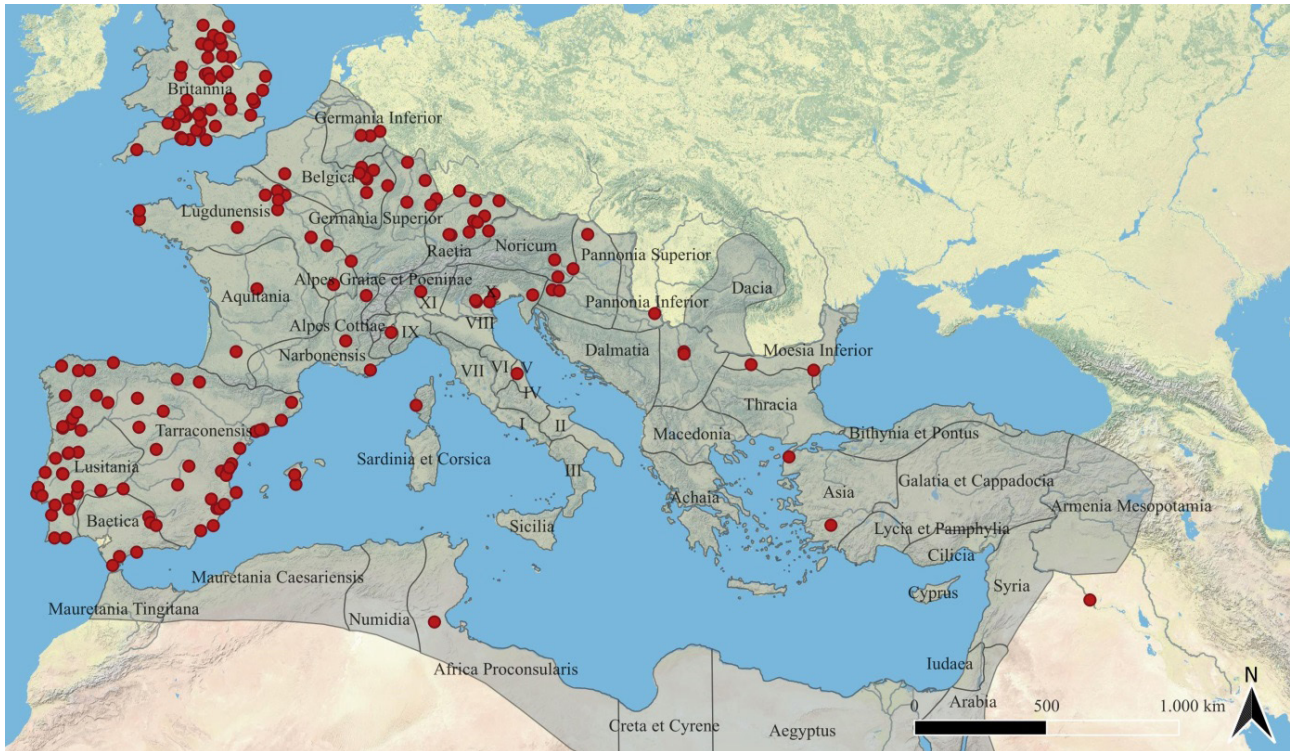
Britannia
Germania Inferior
Belgica
Lugdunensis
Germania Superior
Raetia
Noricum
Pannonia Superior
Alpes Graiae et Poeninae
Aquitania
XI
X
Pannonia Inferior
Dacia
VIII
Alpes Cottiae
IX
Narbonensis
Dalmatia
Moesia Inferior
VII
VI
V
IV
Thracia
Tarraconensis
I
II
Macedonia
Bithynia et Pontus
Sardinia et Corsica
III
Lusitania
Asia
Galatia et Cappadocia
Achaia
Baetica
Armenia Mesopotamia
Sicilia
Lycia et Pamphylia
Cilicia
Mauretania Caesariensis
Cyprus
Syria
Mauretania Tingitana
Numidia
Africa Proconsularis
Iudaea
Arabia
Creta et Cyrene
Aegyptus
0
500
1.000 km
N